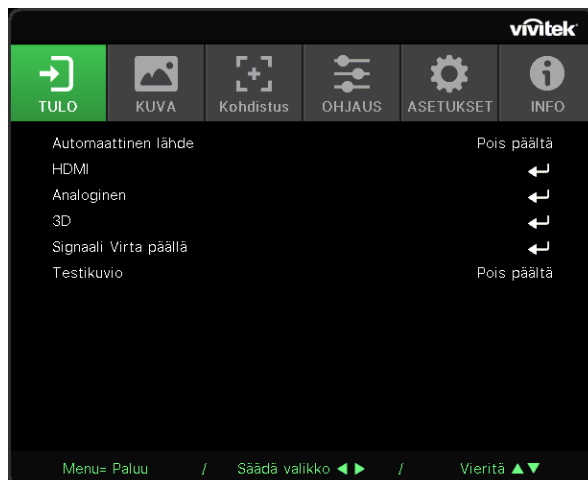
vivitek

TULO | KUVA | Kohdistus | OHJAUS | ASETUKSET | INFO

Automaattinen lähde Pois päältä
HDMI ↵
Analoginen ↵
3D ↵
Signaali Virta päällä ↵
Testikuvio Pois päältä

Menu= Paluu / Säädä valikko ◀ ▶ / Vieritä ▲▼